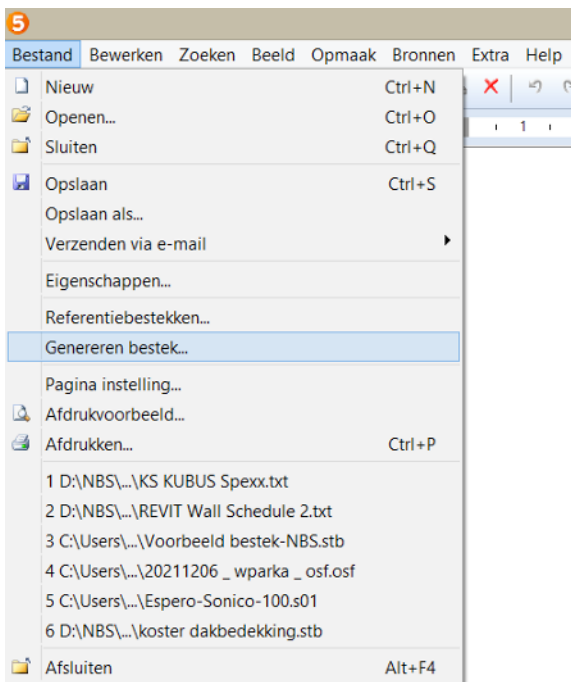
5

Bestand Bewerken Zoeken Beeld Opmaak Bronnen Extra Help

Nieuw Ctrl+N
Openen... Ctrl+O
Sluiten Ctrl+Q

Opslaan Ctrl+S
Opslaan als...
Verzenden via e-mail

Eigenschappen...

Referentiebestekken...
Genereren bestek...

Pagina instelling...
Afdrukvoorbeeld...
Afdrukken... Ctrl+P

1 D:\NBS\...\KS KUBUS Spexx.txt
2 D:\NBS\...\REVIT Wall Schedule 2.txt
3 C:\Users\...\Voorbeeld bestek-NBS.stb
4 C:\Users\...\20211206 _ wparka _ osf.osf
5 C:\Users\...\Espero-Sonico-100.s01
6 D:\NBS\...\koster dakbedekking.stb

Afsluiten Alt+F4

1